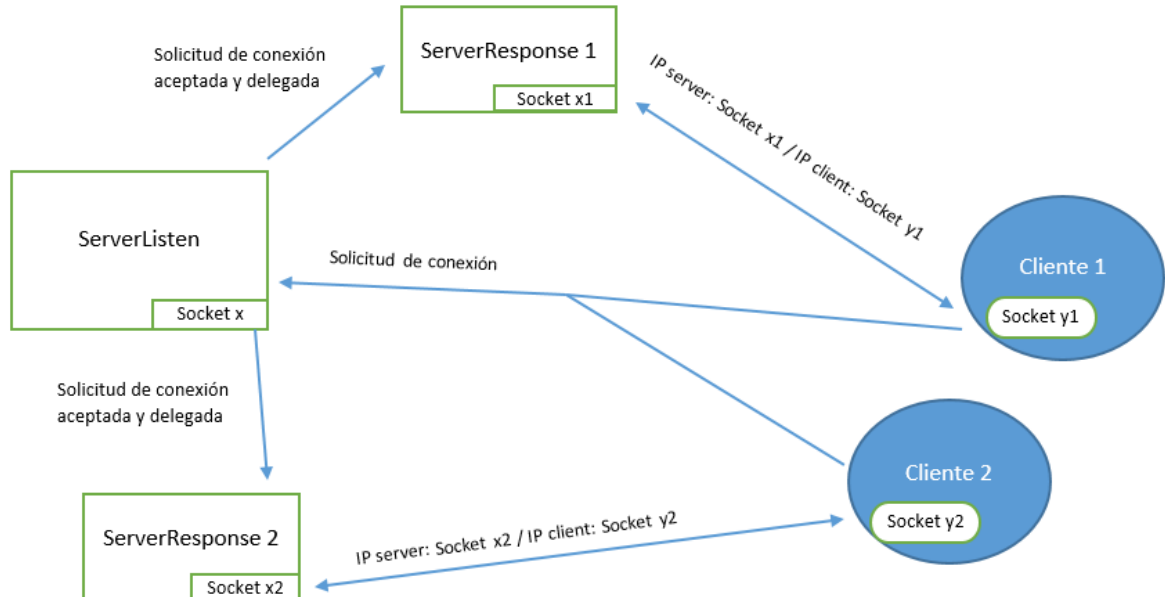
Solicitud de conexión aceptada y delegada

ServerResponse 1

Socket x1

IP server: Socket x1 / IP client: Socket y1

ServerListen

Socket x

Solicitud de conexión

Cliente 1

Socket y1

Solicitud de conexión aceptada y delegada

Cliente 2

Socket y2

ServerResponse 2

Socket x2

IP server: Socket x2 / IP client: Socket y2